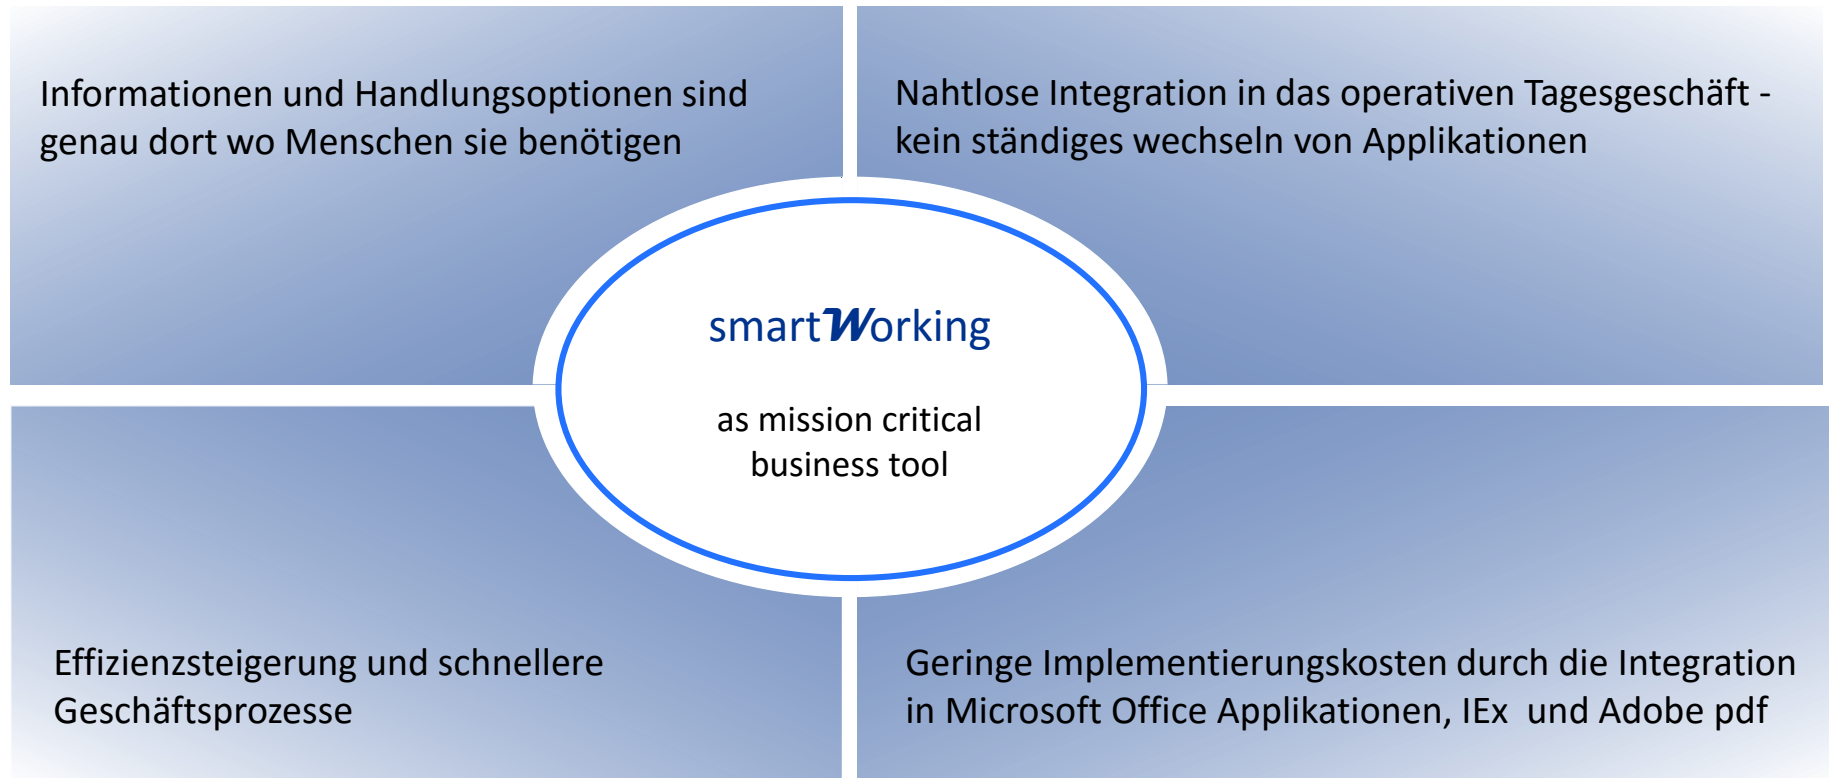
Informationen und Handlungsoptionen sind genau dort wo Menschen sie benötigen

Nahtlose Integration in das operativen Tagesgeschäft - kein ständiges wechseln von Applikationen

smartWorking

as mission critical business tool

Effizienzsteigerung und schnellere Geschäftsprozesse

Geringe Implementierungskosten durch die Integration in Microsoft Office Applikationen, IEx und Adobe pdf